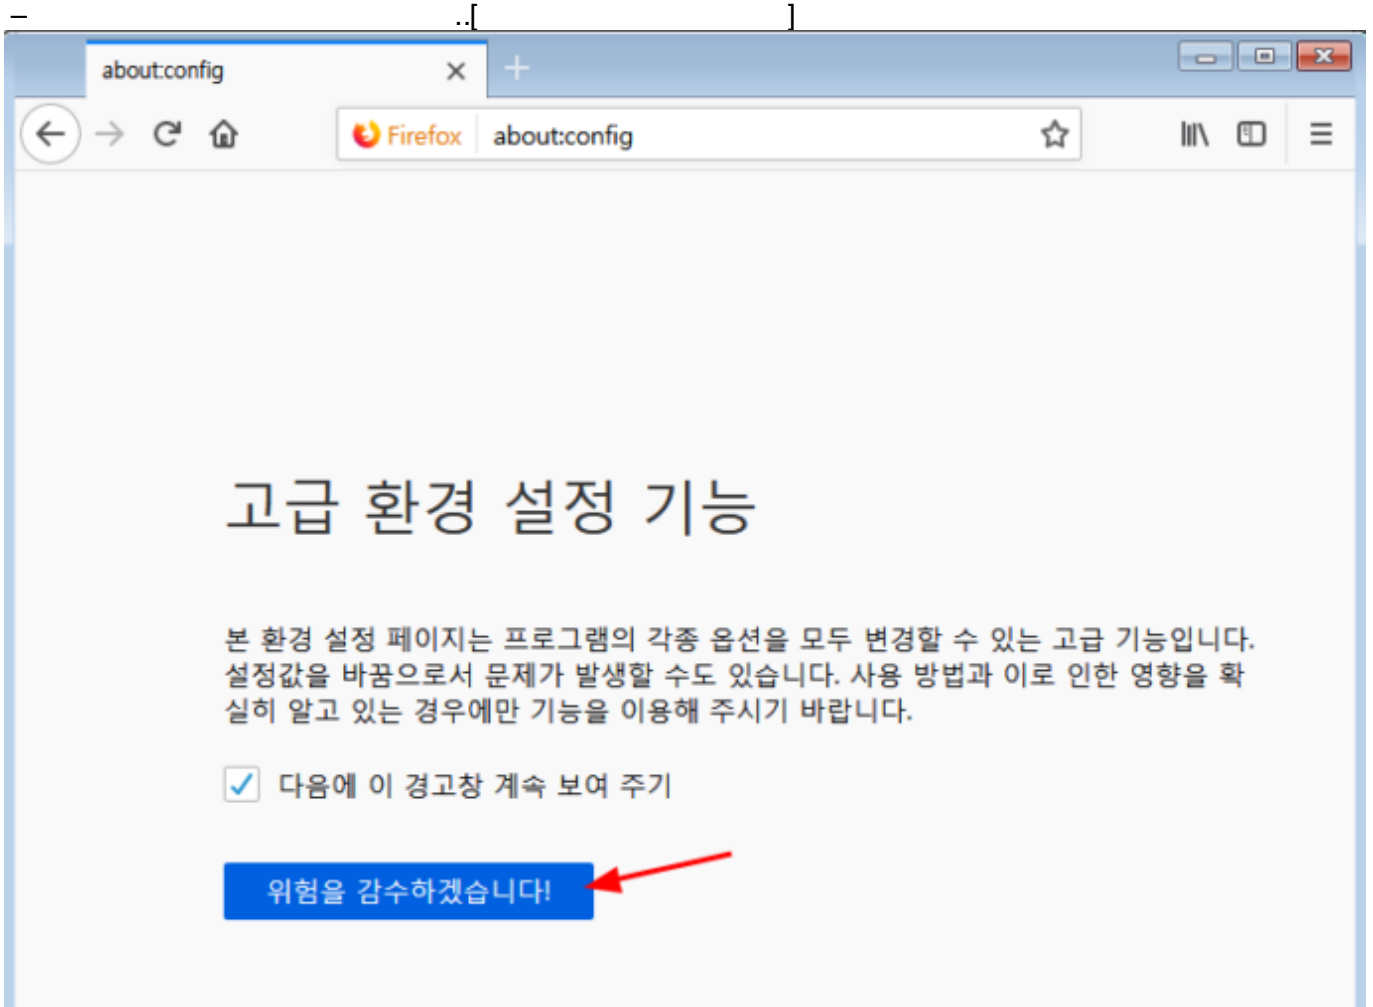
– ..[ ]

about:config ×

Firefox about:config

고급 환경 설정 기능

본 환경 설정 페이지는 프로그램의 각종 옵션을 모두 변경할 수 있는 고급 기능입니다. 설정값을 바꿈으로서 문제가 발생할 수도 있습니다. 사용 방법과 이로 인한 영향을 확실히 알고 있는 경우에만 기능을 이용해 주시기 바랍니다.

다음에 이 경고창 계속 보여 주기

위험을 감수하겠습니다!